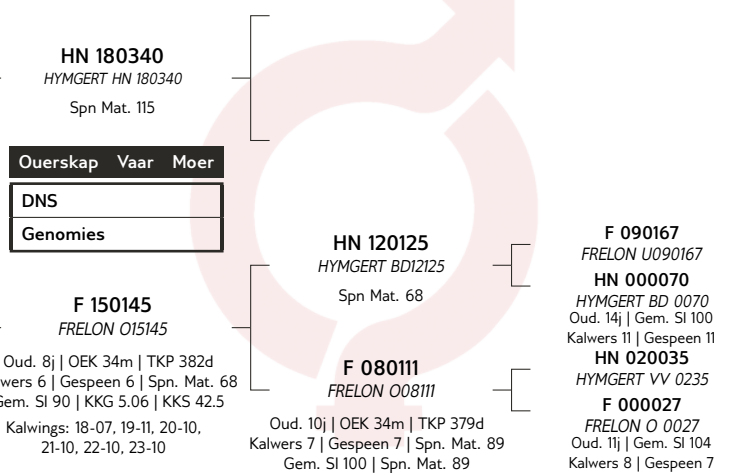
HN 180340
HYMGERT HN 180340
Spn Mat. 115

| Ouerskap | Vaar | Moer |
|---|---|---|
| DNS | | |
| Genomies | | |

F 150145
FRELON O15145
Oud. 8j | OEK 34m | TKP 382d
wers 6 | Gespeen 6 | Spn. Mat. 68
Gem. SI 90 | KKG 5.06 | KKS 42.5
Kalwings: 18-07, 19-11, 20-10, 21-10, 22-10, 23-10

HN 120125
HYMGERT BD12125
Spn Mat. 68

F 090167
FRELON U090167

HN 000070
HYMGERT BD 0070
Oud. 14j | Gem. SI 100
Kalwers 11 | Gespeen 11

F 080111
FRELON O08111
Oud. 10j | OEK 34m | TKP 379d
Kalwers 7 | Gespeen 7 | Spn. Mat. 89
Gem. SI 100 | Spn. Mat. 89

HN 020035
HYMGERT VV 0235

F 000027
FRELON O 0027
Oud. 11j | Gem. SI 104
Kalwers 8 | Gespeen 7